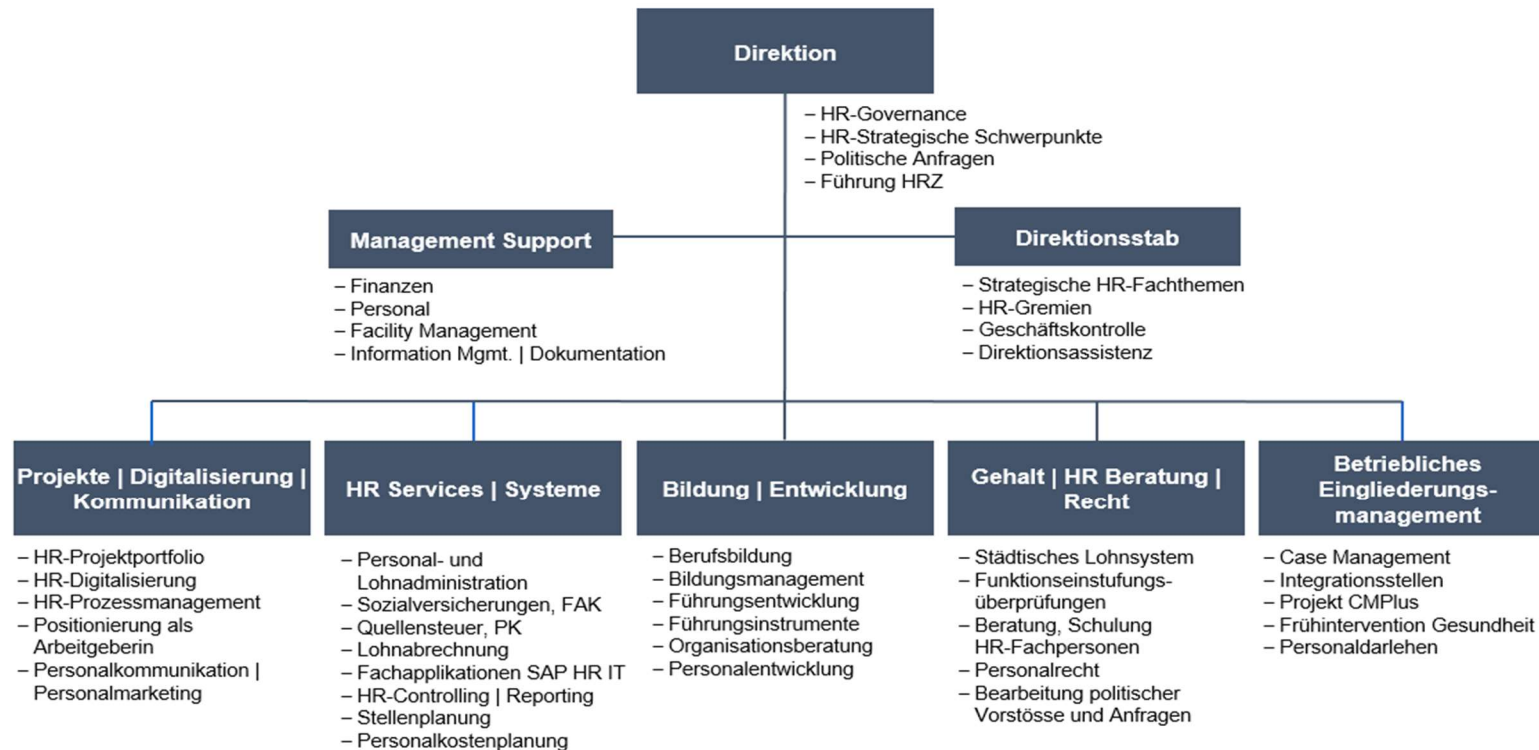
Direktion

– HR-Governance
– HR-Strategische Schwerpunkte
– Politische Anfragen
– Führung HRZ

Management Support

– Finanzen
– Personal
– Facility Management
– Information Mgmt. | Dokumentation

Direktionsstab

– Strategische HR-Fachthemen
– HR-Gremien
– Geschäftskontrolle
– Direktionsassistenz

Projekte | Digitalisierung | Kommunikation

– HR-Projektportfolio
– HR-Digitalisierung
– HR-Prozessmanagement
– Positionierung als Arbeitgeberin
– Personalkommunikation | Personalmarketing

HR Services | Systeme

– Personal- und Lohnadministration
– Sozialversicherungen, FAK
– Quellensteuer, PK
– Lohnabrechnung
– Fachapplikationen SAP HR IT
– HR-Controlling | Reporting
– Stellenplanung
– Personalkostenplanung

Bildung | Entwicklung

– Berufsbildung
– Bildungsmanagement
– Führungsentwicklung
– Führungsinstrumente
– Organisationsberatung
– Personalentwicklung

Gehalt | HR Beratung | Recht

– Städtisches Lohnsystem
– Funktionseinstufungsüberprüfungen
– Beratung, Schulung HR-Fachpersonen
– Personalrecht
– Bearbeitung politischer Vorstösse und Anfragen

Betriebliches Eingliederungsmanagement

– Case Management
– Integrationsstellen
– Projekt CMPlus
– Frühintervention Gesundheit
– Personaldarlehen